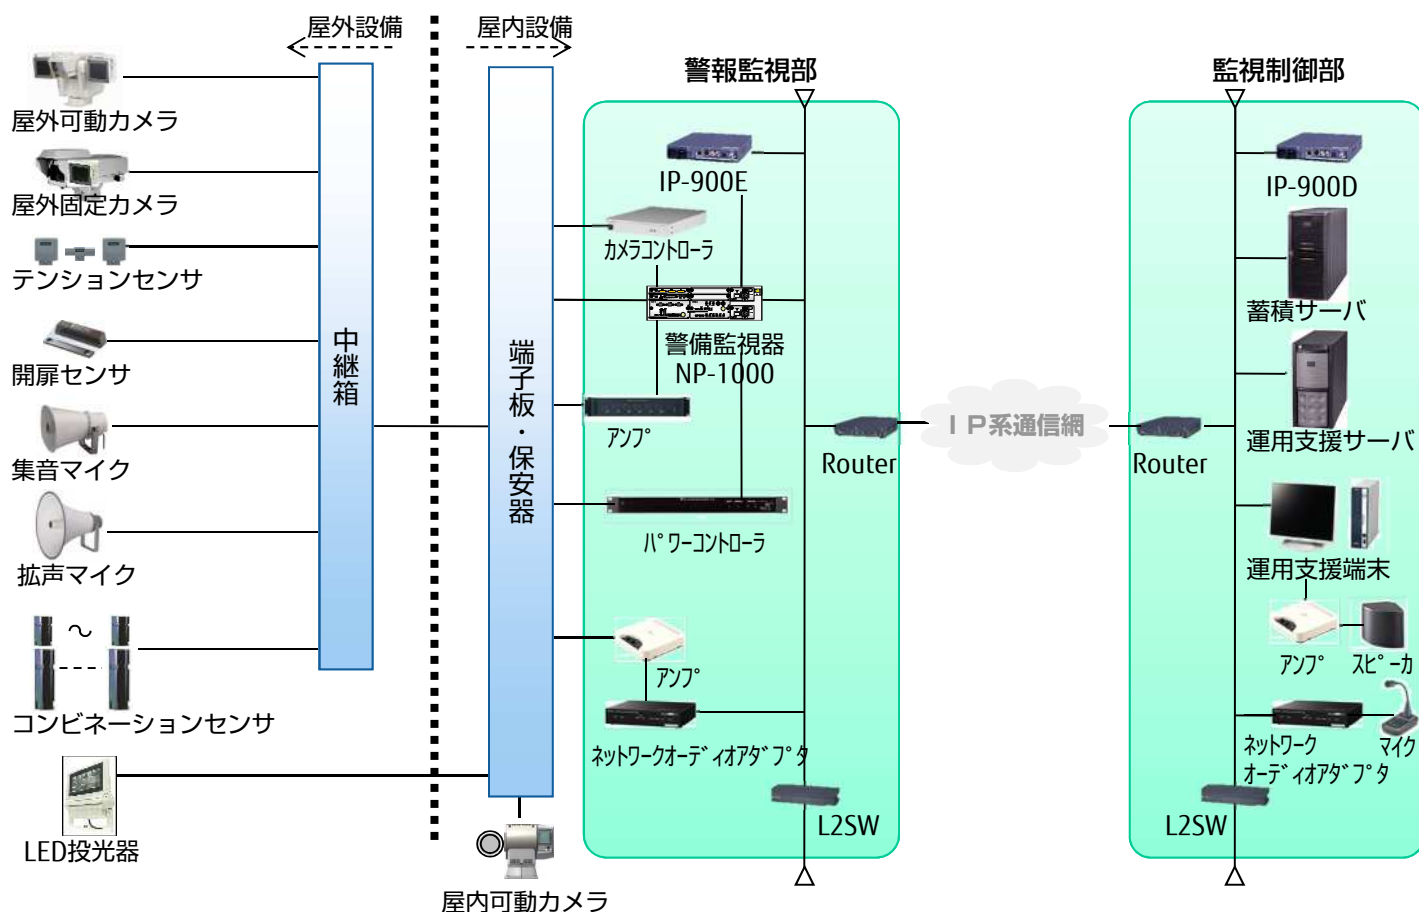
屋外設備
屋内設備
警報監視部
監視制御部
屋外可動カメラ
屋外固定カメラ
テンションセンサ
開扉センサ
集音マイク
拡声マイク
コンビネーションセンサ
LED投光器
中継箱
端子板・保安器
屋内可動カメラ
IP-900E
カメラコントローラ
警備監視器
NP-1000
アンプ
パワーコントローラ
アンプ
ネットワークオーディオアダプタ
Router
L2SW
IP系通信網
IP-900D
蓄積サーバ
運用支援サーバ
Router
運用支援端末
アンプ
スピーカ
ネットワーク
オーディオアダプタ
マイク
L2SW